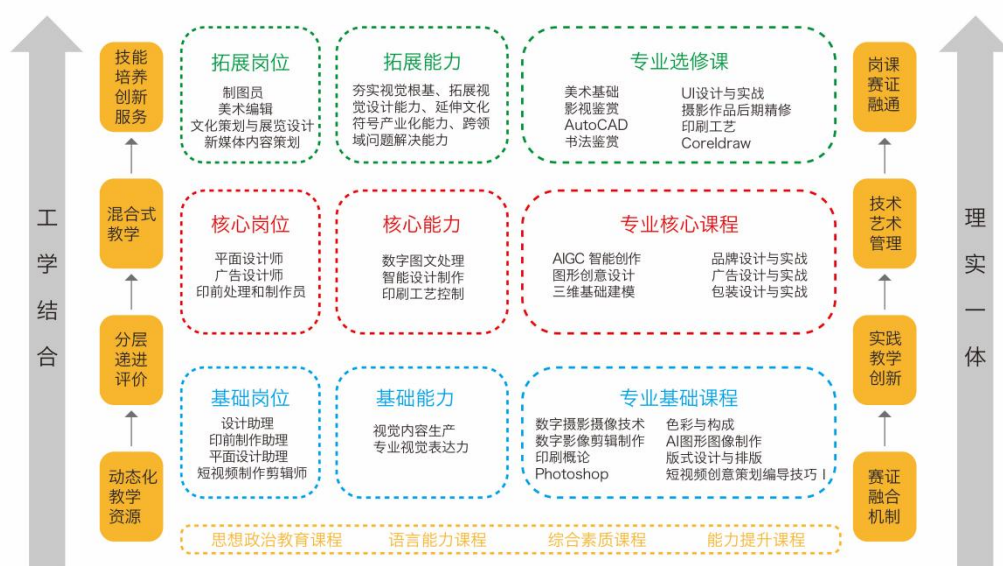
工学结合

技能培养创新服务

混合式教学

分层递进评价

动态化教学资源

拓展岗位
制图员
美术编辑
文化策划与展览设计
新媒体内容策划

拓展能力
夯实视觉根基、拓展视觉设计能力、延伸文化符号产业化能力、跨领域问题解决能力

专业选修课
美术基础
影视鉴赏
AutoCAD
书法鉴赏
UI设计与实战
摄影作品后期精修
印刷工艺
Coreldraw

核心岗位
平面设计师
广告设计师
印前处理和制作员

核心能力
数字图文处理
智能设计制作
印刷工艺控制

专业核心课程
AIGC 智能创作
图形创意设计
三维基础建模
品牌设计与实战
广告设计与实战
包装设计与实战

基础岗位
设计助理
印前制作助理
平面设计助理
短视频制作剪辑师

基础能力
视觉内容生产
专业视觉表达力

专业基础课程
数字摄影摄像技术
数字影像剪辑制作
印刷概论
Photoshop
色彩与构成
AI图形图像制作
版式设计与排版
短视频创意策划编导技巧 I

思想政治教育课程　语言能力课程　综合素质课程　能力提升课程

岗课赛证融通

技术艺术管理

实践教学创新

赛证融合机制

理实一体